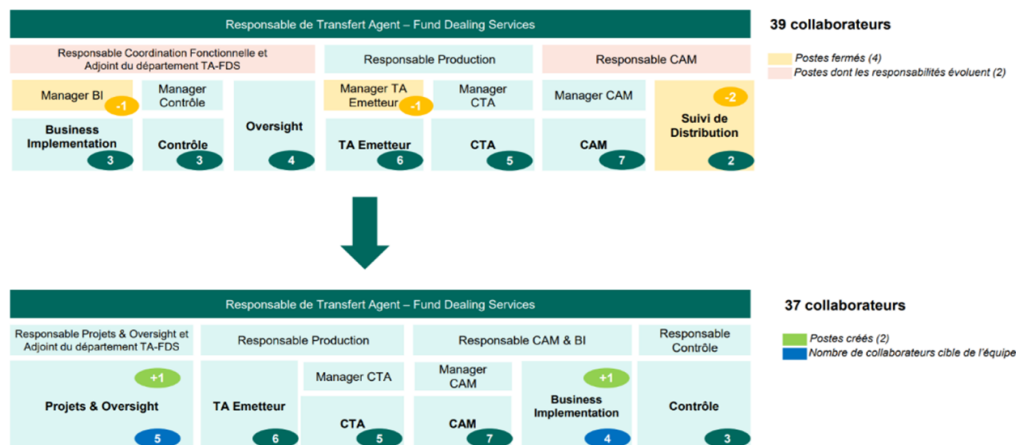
Responsable de Transfert Agent – Fund Dealing Services

39 collaborateurs

Responsable Coordination Fonctionnelle et Adjoint du département TA-FDS

Responsable Production

Responsable CAM

Postes fermés (4)

Postes dont les responsabilités évoluent (2)

Manager BI -1

Manager Contrôle

Manager TA Emetteur -1

Manager CTA

Manager CAM

-2

Business Implementation 3

Contrôle 3

Oversight 4

TA Emetteur 6

CTA 5

CAM 7

Suivi de Distribution 2

Responsable de Transfert Agent – Fund Dealing Services

37 collaborateurs

Responsable Projets & Oversight et Adjoint du département TA-FDS

Responsable Production

Responsable CAM & BI

Responsable Contrôle

Postes créés (2)

Nombre de collaborateurs cible de l'équipe

+1

Projets & Oversight 5

TA Emetteur 6

Manager CTA

CTA 5

Manager CAM

CAM 7

+1

Business Implementation 4

Contrôle 3